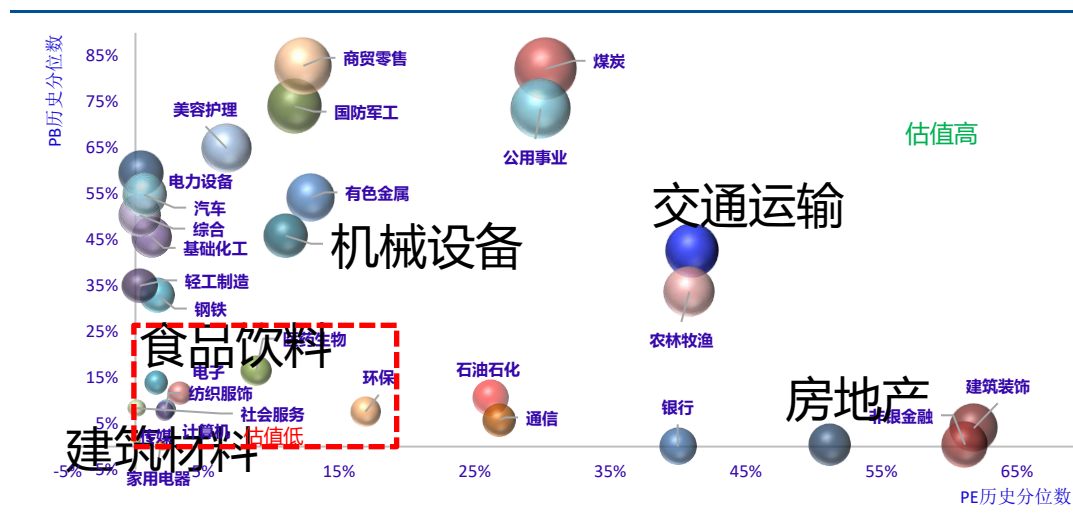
PB历史分位数

85%
75%
65%
55%
45%
35%
25%
15%
5%

商贸零售
煤炭
国防军工
美容护理
公用事业
估值高
电力设备
有色金属
汽车
综合
基础化工
机械设备
交通运输
轻工制造
钢铁
食品饮料
医药生物
农林牧渔
电子
纺织服饰
环保
石油石化
社会服务
通信
银行
房地产
建筑装饰
非银金融
传媒
计算机
估值低
建筑材料
家用电器

-5%
5%
15%
25%
35%
45%
55%
65%

PE历史分位数